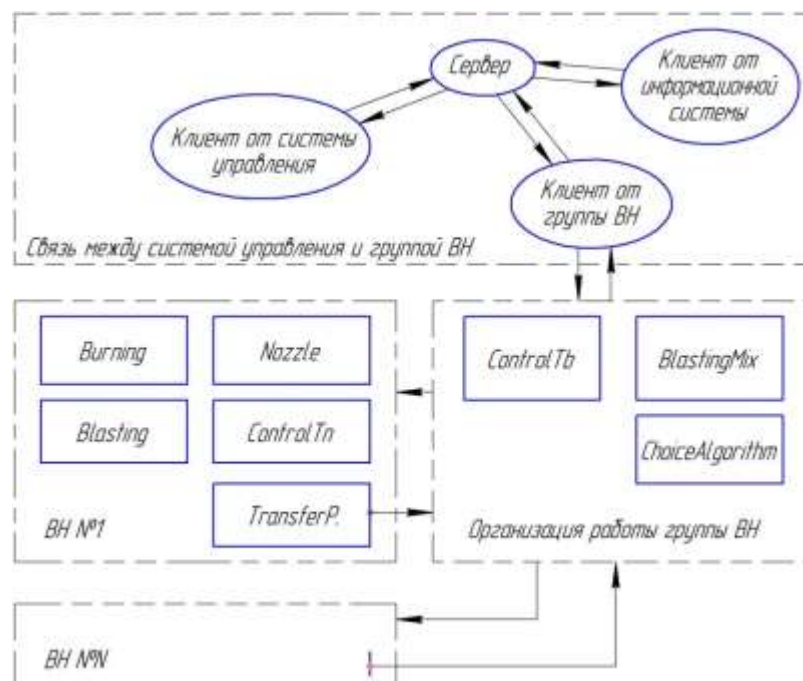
Сервер

Клиент от информационной системы

Клиент от системы управления

Клиент от группы ВН

Связь между системой управления и группой ВН

Burning

Nozzle

Blasting

ControlTn

TransferP.

ВН №1

ControlTb

BlastingMix

ChoiceAlgorithm

Организация работы группы ВН

ВН №N